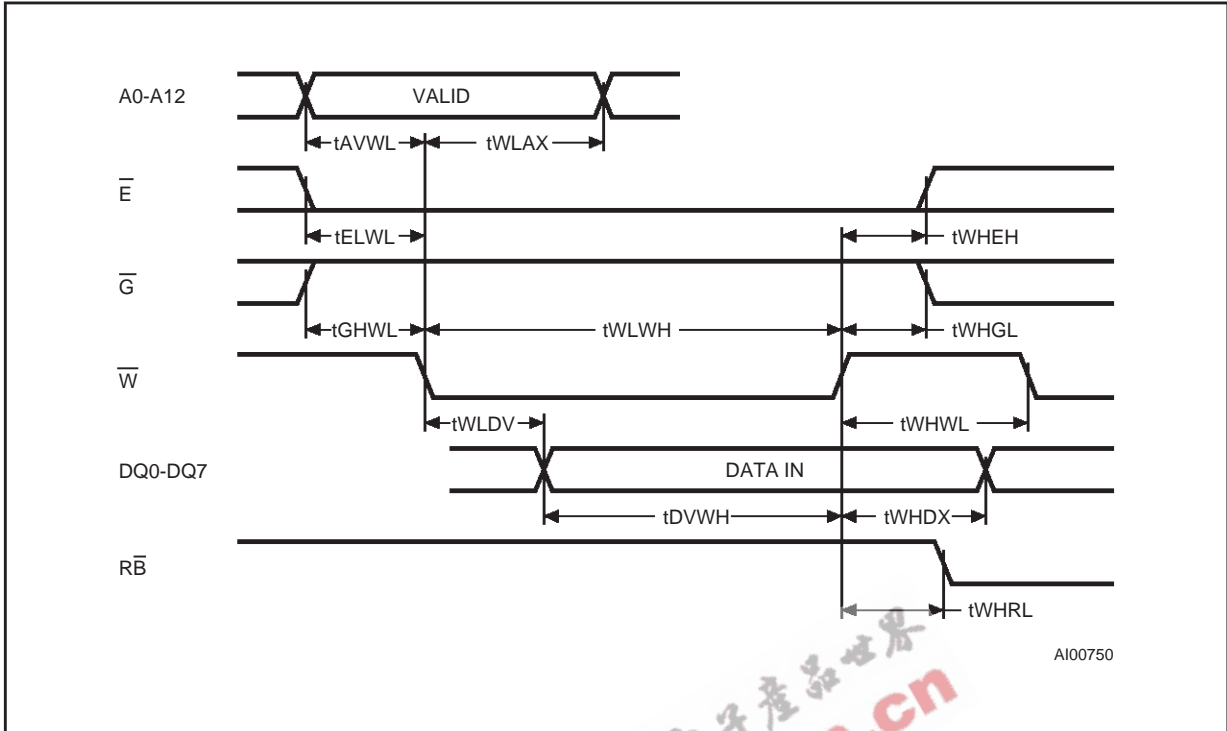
A0-A12

VALID

tAVWL

tWLAX

$\overline{E}$

tELWL

tWHEH

$\overline{G}$

tGHWL

tWLWH

tWHGL

$\overline{W}$

tWLDV

tWHWL

DQ0-DQ7

DATA IN

tDVWH

tWHDX

R$\overline{B}$

tWHRL

AI00750

子产品世界

.cn